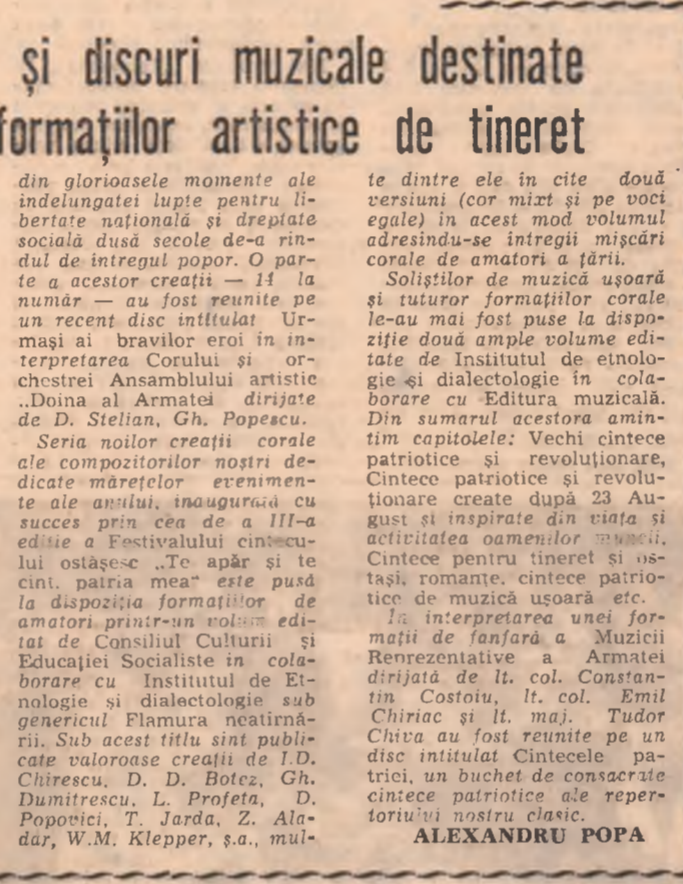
și discuri muzicale destinate formațiilor artistice de tineret

din glorioasele momente ale îndelungatei lupte pentru libertate națională și dreptate socială dusă secole de-a rîndul de întregul popor. O parte a acestor creații — 11 la număr — au fost reunite pe un recent disc intitulat Urmași ai bravilor eroi în interpretarea Corului și orchestrei Ansamblului artistic „Doina al Armatei dirijate de D. Stelian, Gh. Popescu.

Seria noilor creații corale ale compozitorilor noștri dedicate măreţelor evenimente ale anului, inaugurată cu succes prin cea de a III-a ediție a Festivalului cîntecului ostășesc „Te apăr și te cînt, patria mea" este pusă la dispoziția formațiilor de amatori printr-un volum editat de Consiliul Culturii și Educației Socialiste în colaborare cu Institutul de Etnologie și dialectologie sub genericul Flamura neatîrnării. Sub acest titlu sînt publicate valoroase creații de I.D. Chirescu, D. D. Botez, Gh. Dumitrescu, L. Profeta, D. Popovici, T. Jarda, Z. Aladar, W.M. Klepper, ș.a., multe dintre ele în cîte două versiuni (cor mixt și pe voci egale) în acest mod volumul adresîndu-se întregii mișcări corale de amatori a țării.

Soliștilor de muzică ușoară și tuturor formațiilor corale le-au mai fost puse la dispoziție două ample volume editate de Institutul de etnologie și dialectologie în colaborare cu Editura muzicală. Din sumarul acestora amintim capitolele: Vechi cîntece patriotice și revoluționare, Cîntece patriotice și revoluționare create după 23 August și inspirate din viața și activitatea oamenilor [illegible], Cîntece pentru tineret și ostași, romanțe, cîntece patriotice de muzică ușoară etc.

În interpretarea unei formații de fanfară a Muzicii Reprezentative a Armatei dirijată de lt. col. Constantin Costoiu, lt. col. Emil Chiriac și lt. maj. Tudor Chiva au fost reunite pe un disc intitulat Cîntecele patriei, un buchet de consacrate cîntece patriotice ale repertoriului nostru clasic.

ALEXANDRU POPA